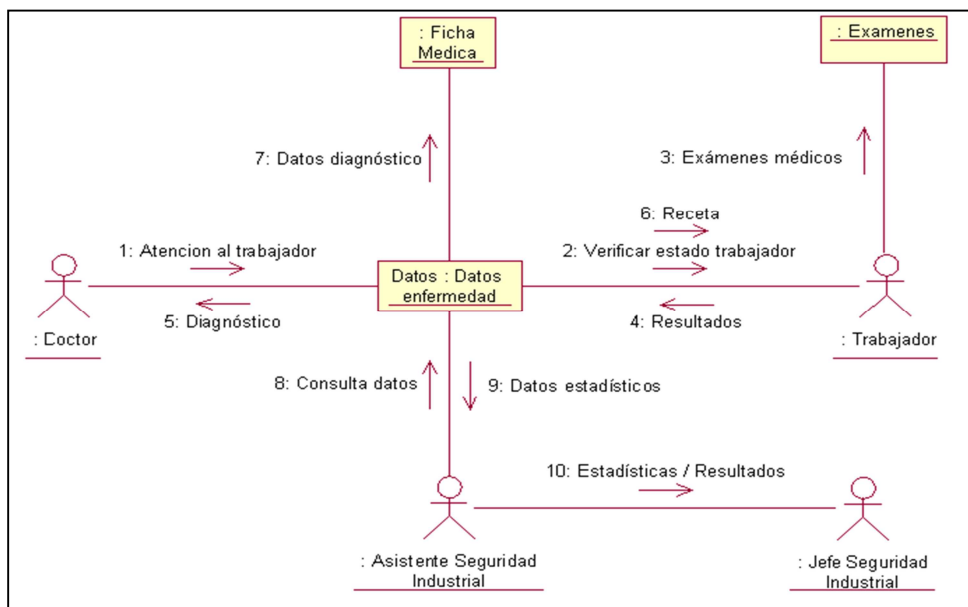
: Ficha Medica

: Examenes

7: Datos diagnóstico

3: Exámenes médicos

6: Receta

1: Atencion al trabajador

2: Verificar estado trabajador

Datos : Datos enfermedad

5: Diagnóstico

4: Resultados

: Doctor

: Trabajador

8: Consulta datos

9: Datos estadísticos

10: Estadísticas / Resultados

: Asistente Seguridad Industrial

: Jefe Seguridad Industrial